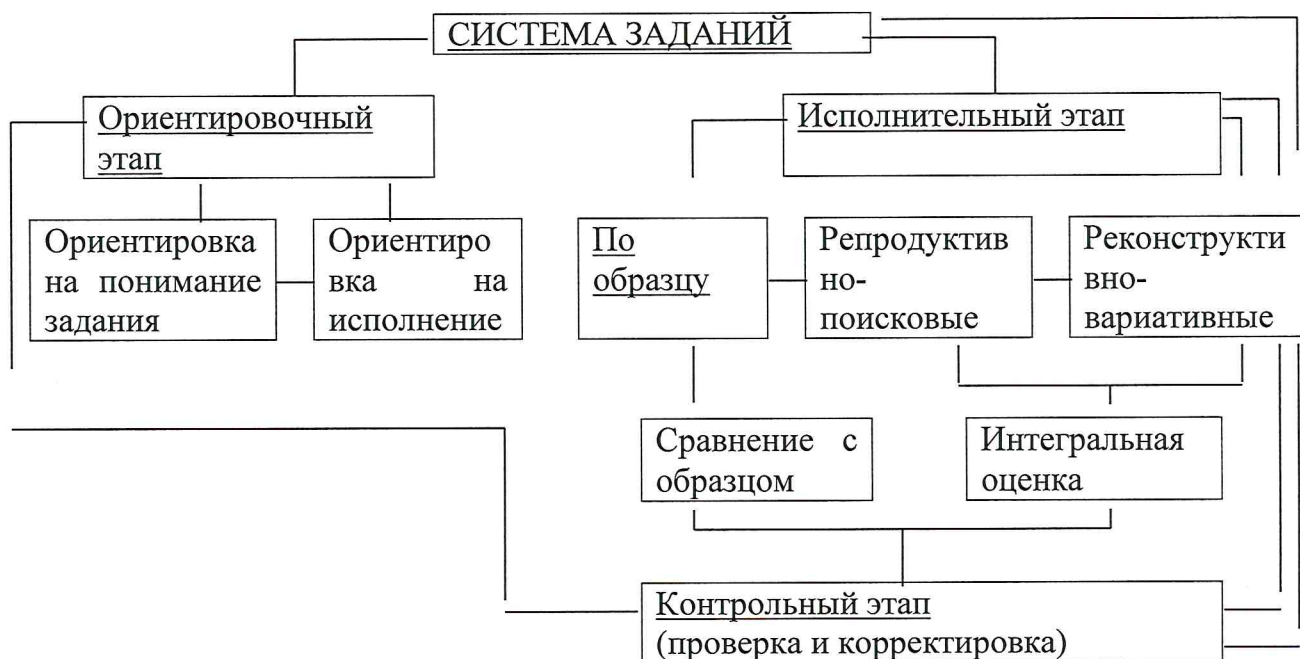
СИСТЕМА ЗАДАНИЙ

Ориентировочный этап

Исполнительный этап

Ориентировка на понимание задания

Ориентировка на исполнение

По образцу

Репродуктивно-поисковые

Реконструктивно-вариативные

Сравнение с образцом

Интегральная оценка

Контрольный этап (проверка и корректировка)